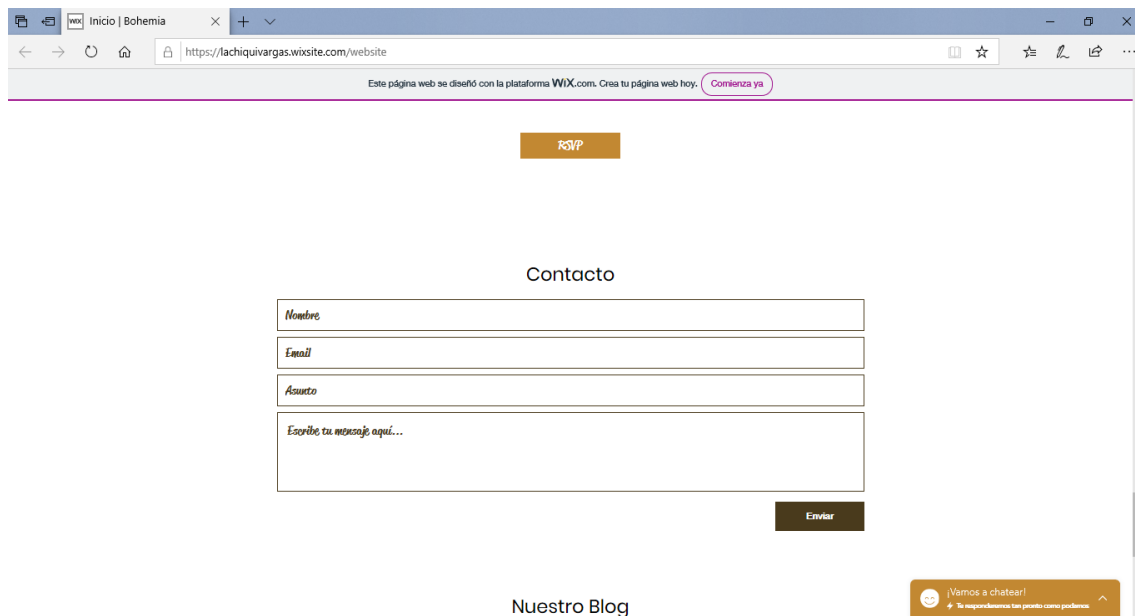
Inicio | Bohemia

https://lachiquivargas.wixsite.com/website

Este página web se diseñó con la plataforma WiX.com. Crea tu página web hoy. Comienza ya

RSVP

Contacto

Nombre

Email

Asunto

Escribe tu mensaje aquí...

Enviar

Nuestro Blog

¡Vamos a chatear!

Te responderemos tan pronto como podamos.